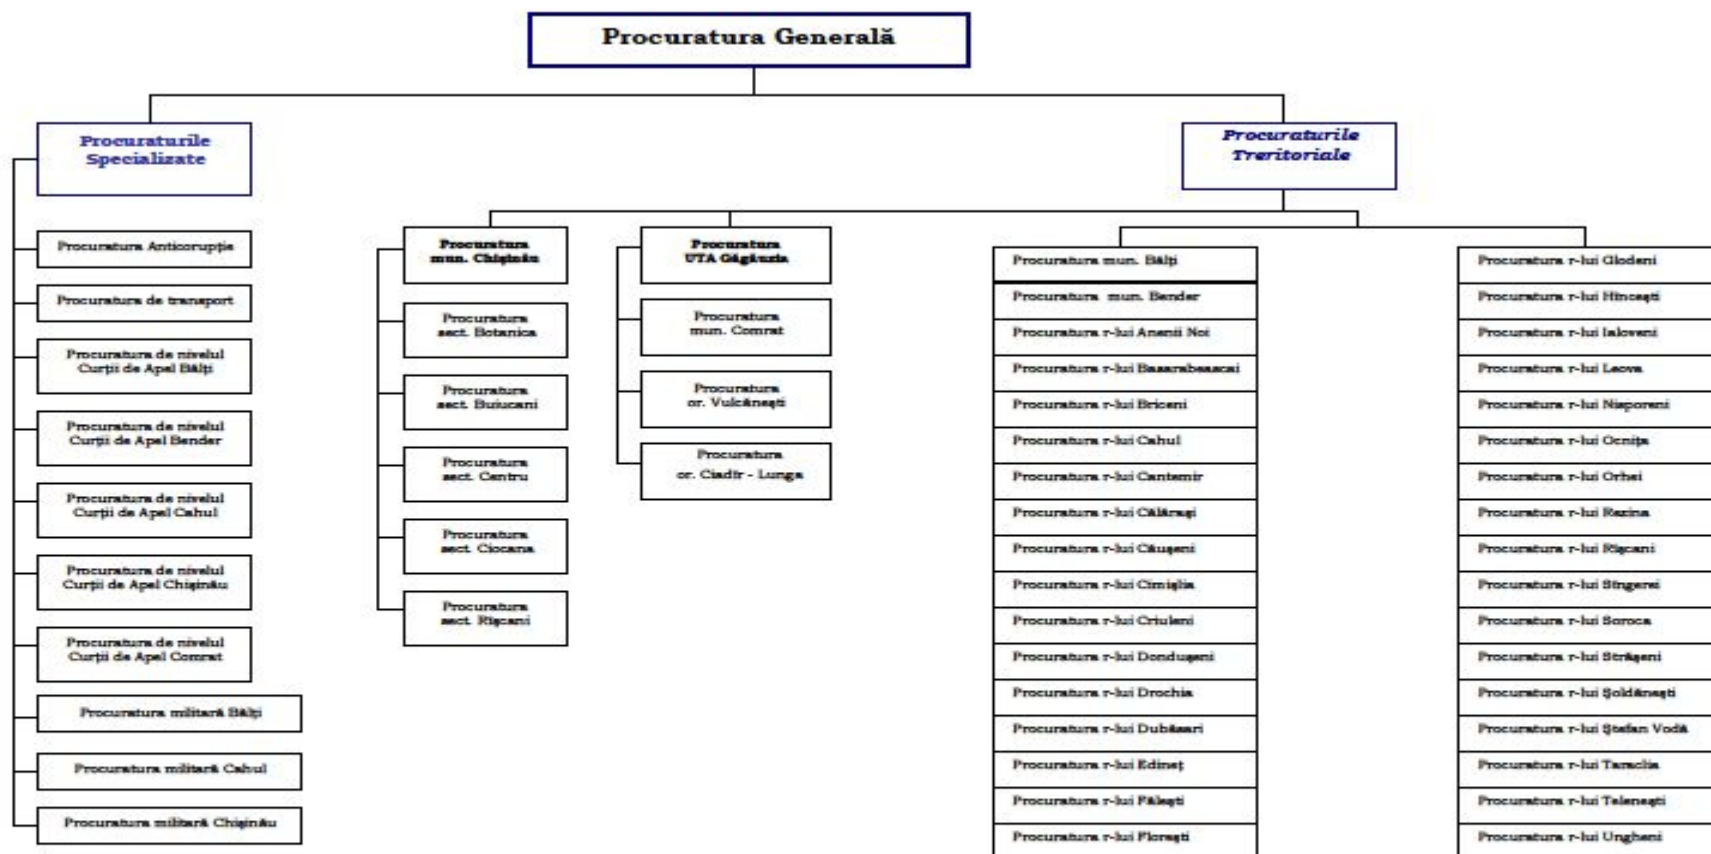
Procuratura Generală

Procuraturile Specializate

Procuratura Anticorupţie

Procuratura de transport

Procuratura de nivelul Curţii de Apel Bălţi

Procuratura de nivelul Curţii de Apel Bender

Procuratura de nivelul Curţii de Apel Cahul

Procuratura de nivelul Curţii de Apel Chişinău

Procuratura de nivelul Curţii de Apel Comrat

Procuratura militară Bălţi

Procuratura militară Cahul

Procuratura militară Chişinău

Procuraturile Treritoriale

Procuratura mun. Chişinău

Procuratura sect. Botanica

Procuratura sect. Buiucani

Procuratura sect. Centru

Procuratura sect. Ciocana

Procuratura sect. Rişcani

Procuratura UTA Găgăuzia

Procuratura mun. Comrat

Procuratura or. Vulcăneşti

Procuratura or. Ciadîr - Lunga

Procuratura mun. Bălţi

Procuratura mun. Bender

Procuratura r-lui Anenii Noi

Procuratura r-lui Basarabeasca

Procuratura r-lui Briceni

Procuratura r-lui Cahul

Procuratura r-lui Cantemir

Procuratura r-lui Călăraşi

Procuratura r-lui Căuşeni

Procuratura r-lui Cimişlia

Procuratura r-lui Criuleni

Procuratura r-lui Donduşeni

Procuratura r-lui Drochia

Procuratura r-lui Dubăsari

Procuratura r-lui Edineţ

Procuratura r-lui Făleşti

Procuratura r-lui Floreşti

Procuratura r-lui Glodeni

Procuratura r-lui Hînceşti

Procuratura r-lui Ialoveni

Procuratura r-lui Leova

Procuratura r-lui Nisporeni

Procuratura r-lui Ocniţa

Procuratura r-lui Orhei

Procuratura r-lui Rezina

Procuratura r-lui Rîşcani

Procuratura r-lui Sîngerei

Procuratura r-lui Soroca

Procuratura r-lui Străşeni

Procuratura r-lui Şoldăneşti

Procuratura r-lui Ştefan Vodă

Procuratura r-lui Taraclia

Procuratura r-lui Teleneşti

Procuratura r-lui Ungheni